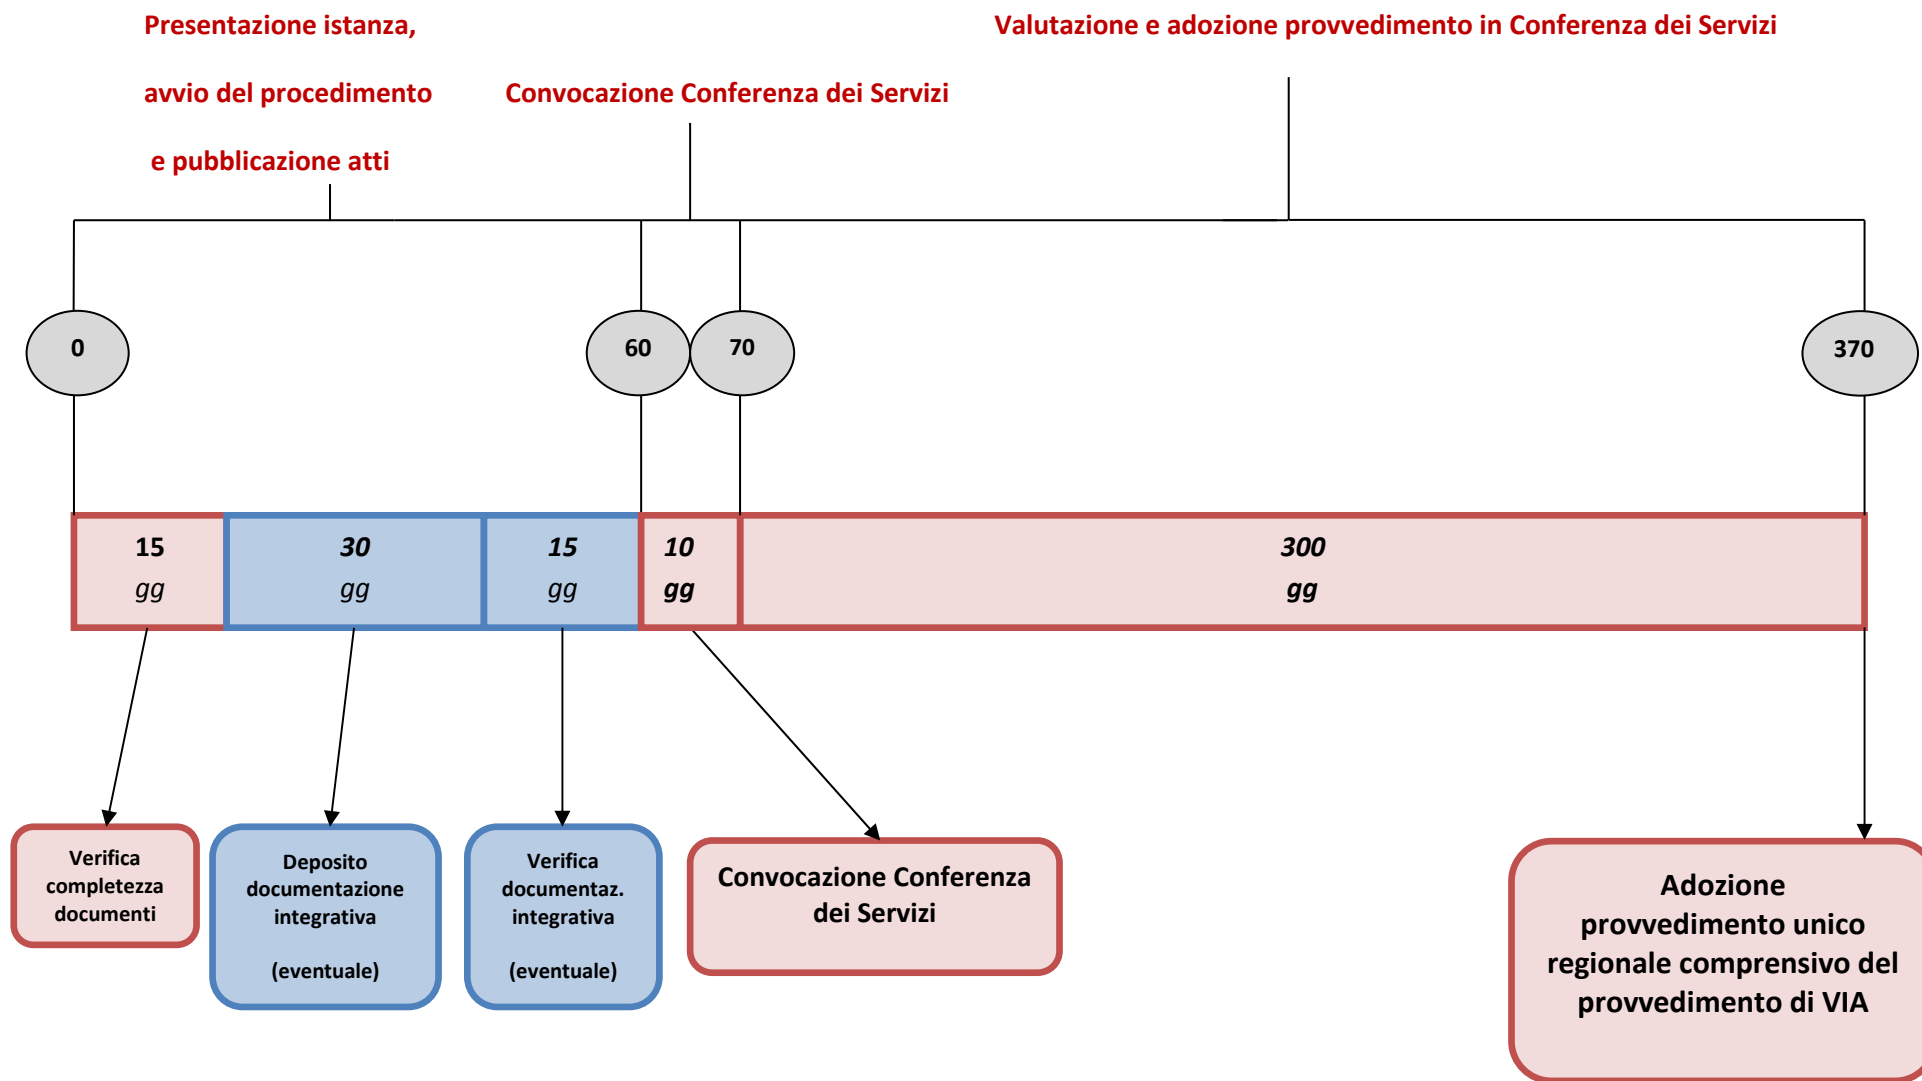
Presentazione istanza,

avvio del procedimento

e pubblicazione atti

Convocazione Conferenza dei Servizi

Valutazione e adozione provvedimento in Conferenza dei Servizi

0

60

70

370

15 gg

30 gg

15 gg

10 gg

300 gg

Verifica completezza documenti

Deposito documentazione integrativa

(eventuale)

Verifica documentaz. integrativa

(eventuale)

Convocazione Conferenza dei Servizi

Adozione provvedimento unico regionale comprensivo del provvedimento di VIA